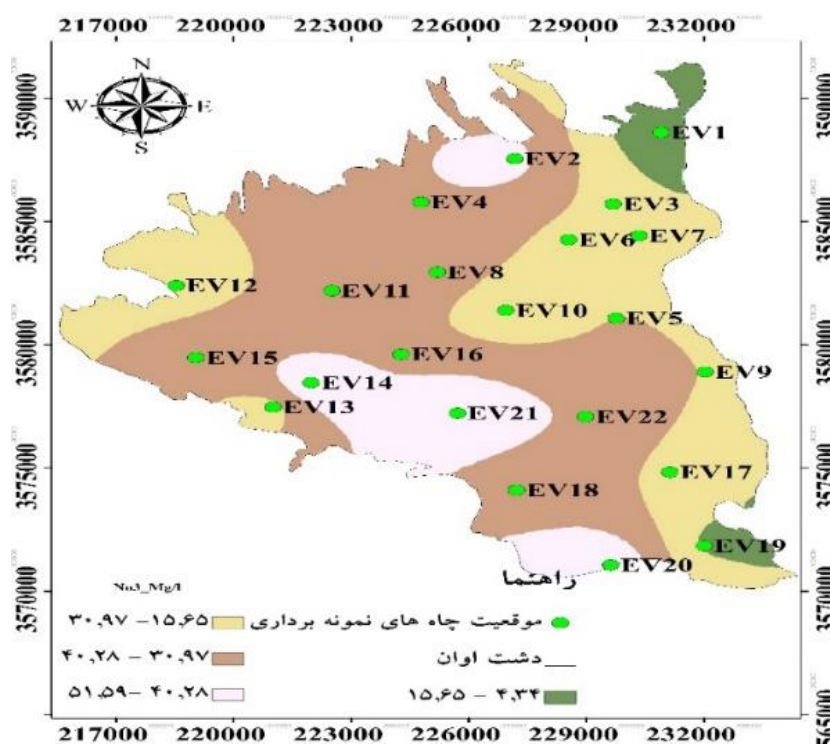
217000 220000 223000 226000 229000 232000

N
W E
S

3590000 3585000 3580000 3575000 3570000

3590000 3585000 3580000 3575000 3570000 3565000

EV1
EV2
EV3
EV4
EV6
EV7
EV12
EV8
EV11
EV10
EV5
EV15
EV16
EV9
EV14
EV13
EV21
EV22
EV17
EV18
EV19
EV20

No3_Mg/l

راهنما

۳۰,۹۷ – ۱۵,۶۵
۴۰,۲۸ – ۳۰,۹۷
۵۱,۵۹ – ۴۰,۲۸

موقعیت چاه های نمونه برداری
دشت اوان
۱۵,۶۵ – ۴,۳۴

217000 220000 223000 226000 229000 232000